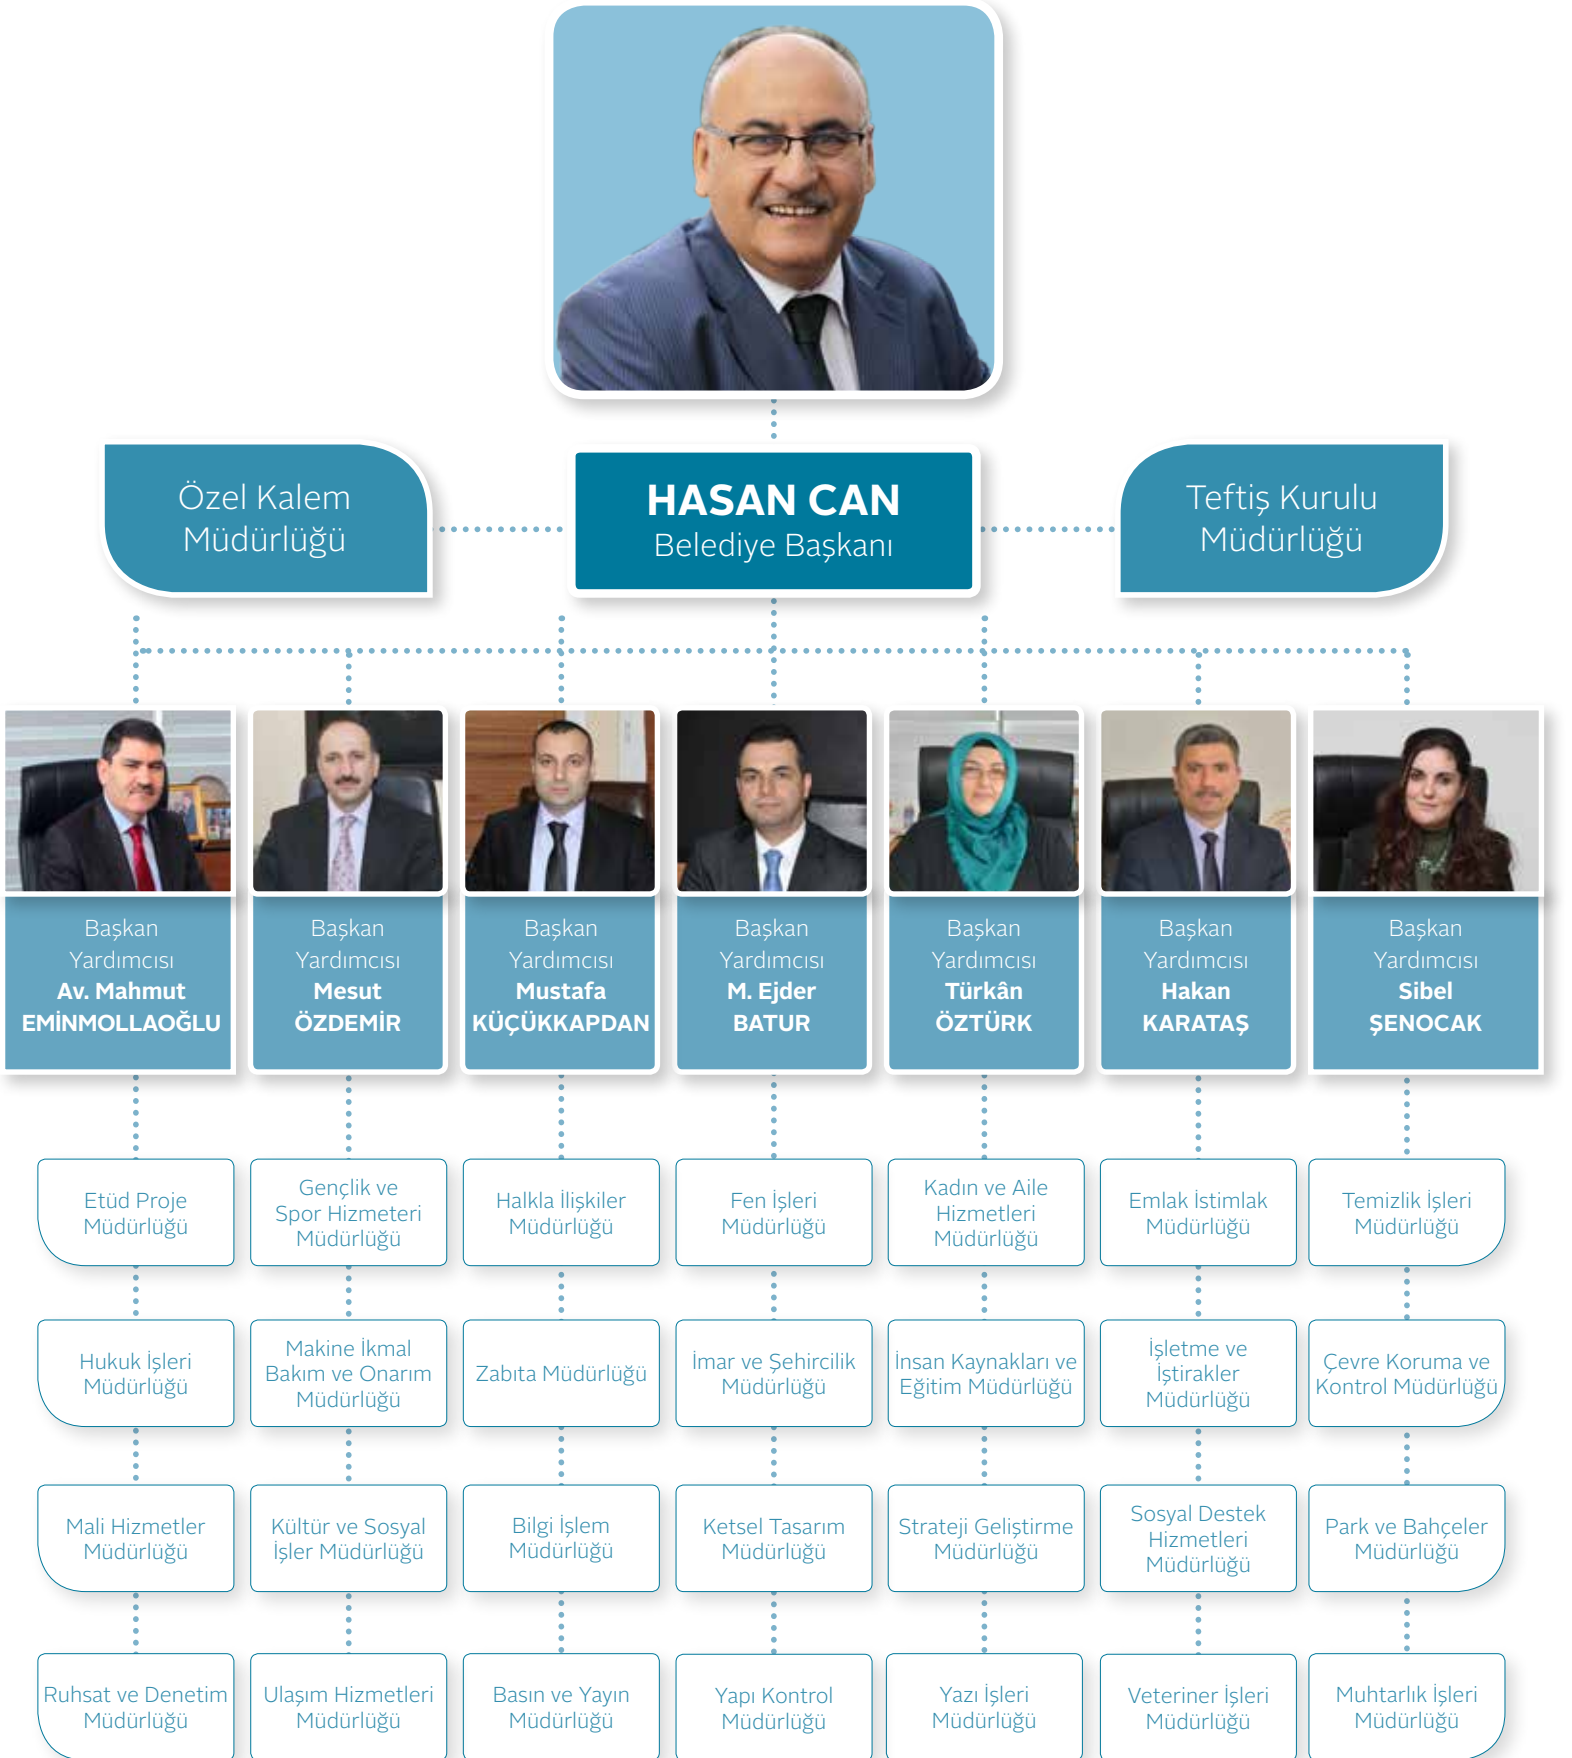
Özel Kalem Müdürlüğü

HASAN CAN
Belediye Başkanı

Teftiş Kurulu Müdürlüğü

Başkan Yardımcısı
Av. Mahmut EMİNMOLLAOĞLU

Başkan Yardımcısı
Mesut ÖZDEMİR

Başkan Yardımcısı
Mustafa KÜÇÜKKAPDAN

Başkan Yardımcısı
M. Ejder BATUR

Başkan Yardımcısı
Türkân ÖZTÜRK

Başkan Yardımcısı
Hakan KARATAŞ

Başkan Yardımcısı
Sibel ŞENOCAK

Etüd Proje Müdürlüğü

Hukuk İşleri Müdürlüğü

Mali Hizmetler Müdürlüğü

Ruhsat ve Denetim Müdürlüğü

Gençlik ve Spor Hizmeteri Müdürlüğü

Makine İkmal Bakım ve Onarım Müdürlüğü

Kültür ve Sosyal İşler Müdürlüğü

Ulaşım Hizmetleri Müdürlüğü

Halkla İlişkiler Müdürlüğü

Zabıta Müdürlüğü

Bilgi İşlem Müdürlüğü

Basın ve Yayın Müdürlüğü

Fen İşleri Müdürlüğü

İmar ve Şehircilik Müdürlüğü

Ketsel Tasarım Müdürlüğü

Yapı Kontrol Müdürlüğü

Kadın ve Aile Hizmetleri Müdürlüğü

İnsan Kaynakları ve Eğitim Müdürlüğü

Strateji Geliştirme Müdürlüğü

Yazı İşleri Müdürlüğü

Emlak İstimlak Müdürlüğü

İşletme ve İştirakler Müdürlüğü

Sosyal Destek Hizmetleri Müdürlüğü

Veteriner İşleri Müdürlüğü

Temizlik İşleri Müdürlüğü

Çevre Koruma ve Kontrol Müdürlüğü

Park ve Bahçeler Müdürlüğü

Muhtarlık İşleri Müdürlüğü